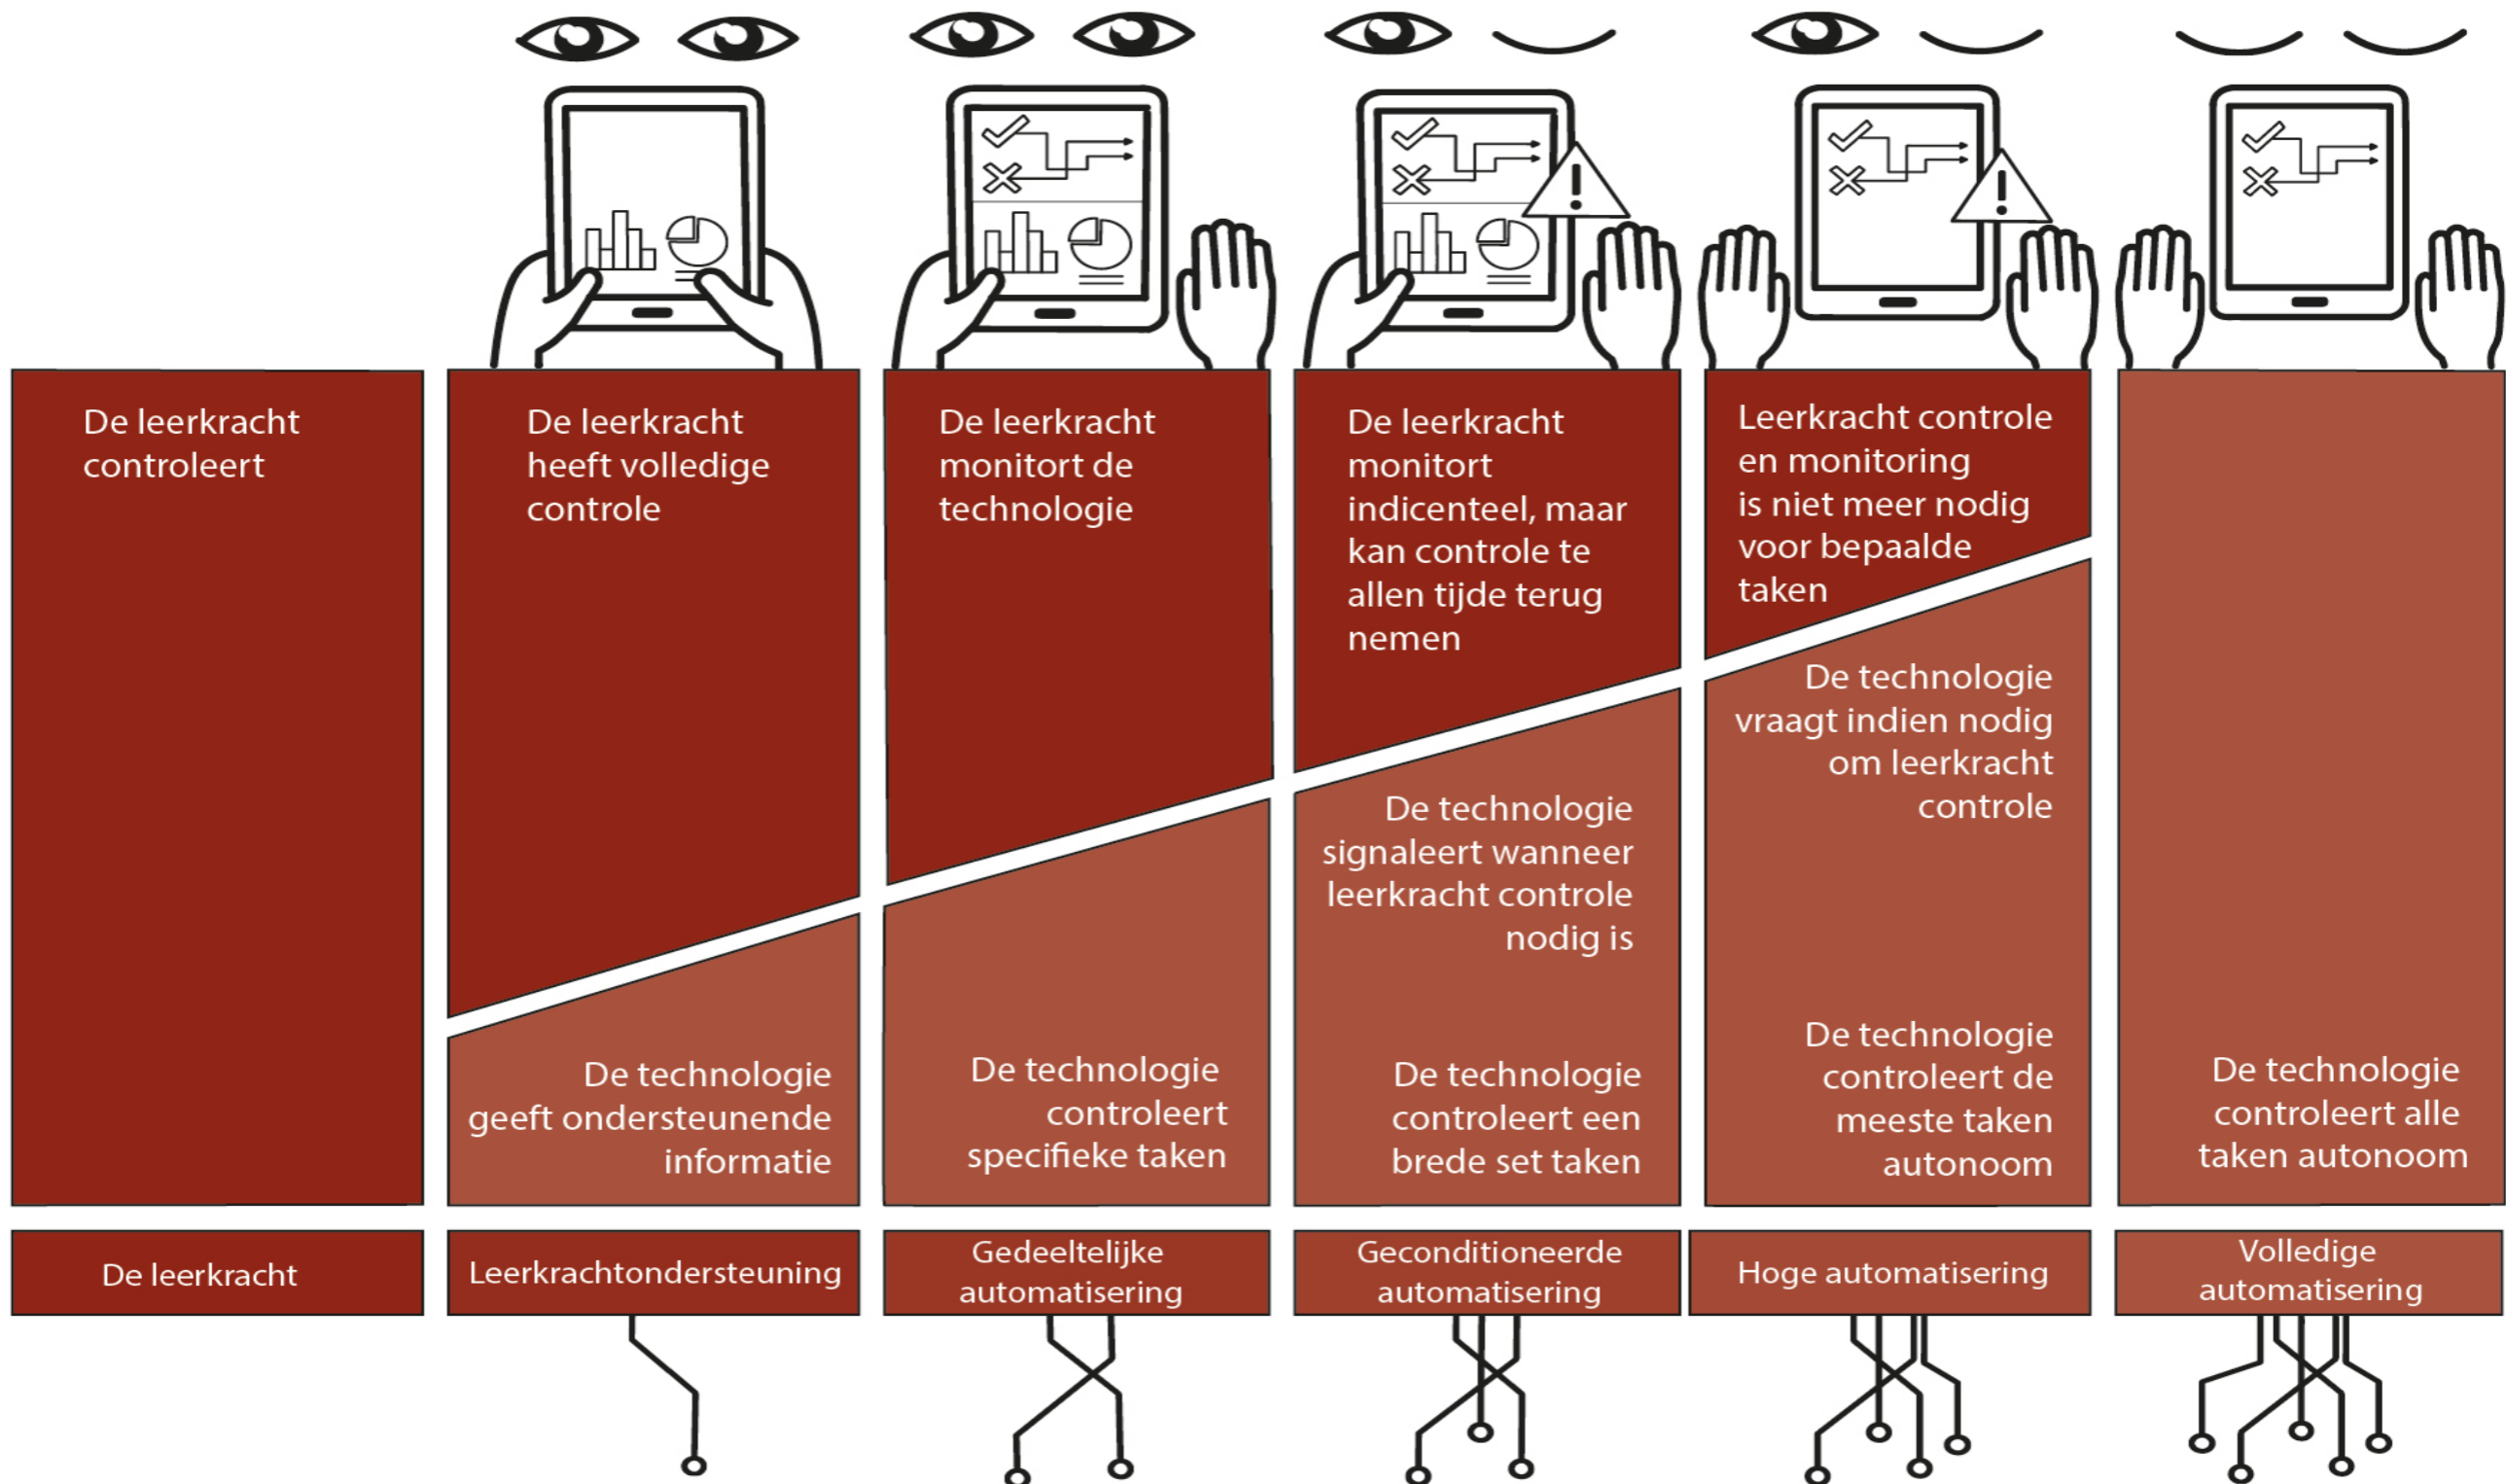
De leerkracht controleert

De leerkracht heeft volledige controle

De technologie geeft ondersteunende informatie

De leerkracht monitort de technologie

De technologie controleert specifieke taken

De leerkracht monitort indicenteel, maar kan controle te allen tijde terug nemen

De technologie signaleert wanneer leerkracht controle nodig is

De technologie controleert een brede set taken

Leerkracht controle en monitoring is niet meer nodig voor bepaalde taken

De technologie vraagt indien nodig om leerkracht controle

De technologie controleert de meeste taken autonoom

De technologie controleert alle taken autonoom

De leerkracht

Leerkrachtondersteuning

Gedeeltelijke automatisering

Geconditioneerde automatisering

Hoge automatisering

Volledige automatisering